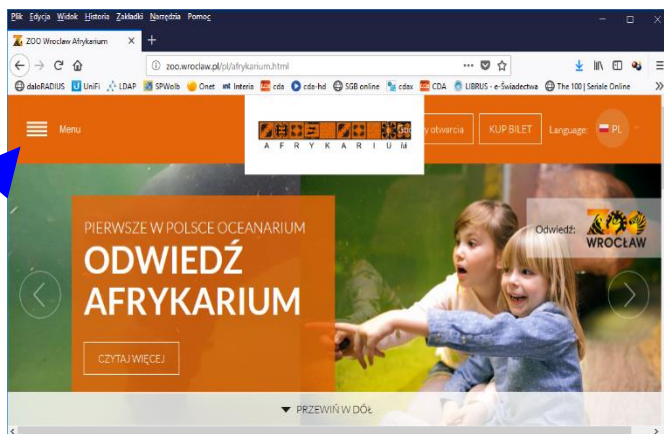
Plik Edycja Widok Historia Zakładki Narzędzia Pomoc

ZOO Wrocław Afrykarium ×

+

zoo.wroclaw.pl/pl/afrykarium.html

daloRADIUS UniFi LDAP SPWolb Onet Interia cda cda-hd SGB online cdax CDA LIBRUS - e-Świadectwa The 100 | Seriale Online

Menu

AFRYKARIUM

Godziny otwarcia

KUP BILET

Language: PL

PIERWSZE W POLSCE OCEANARIUM

ODWIEDŹ AFRYKARIUM

CZYTAJ WIĘCEJ

Odwiedź: ZOO WROCŁAW

PRZEWIŃ W DÓŁ